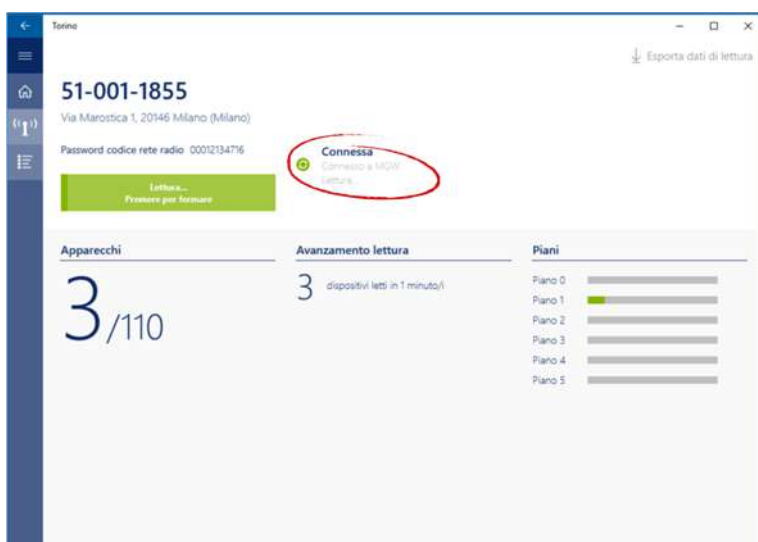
Torino

Esporta dati di lettura

51-001-1855

Via Marostica 1, 20146 Milano (Milano)

Password codice rete radio 00012134716

Lettura...
Premere per fermare

Connessa
Connesso a MGW
Lettura

Apparecchi

3/110

Avanzamento lettura

3 dispositivi letti in 1 minuto/i

Piani

Piano 0
Piano 1
Piano 2
Piano 3
Piano 4
Piano 5